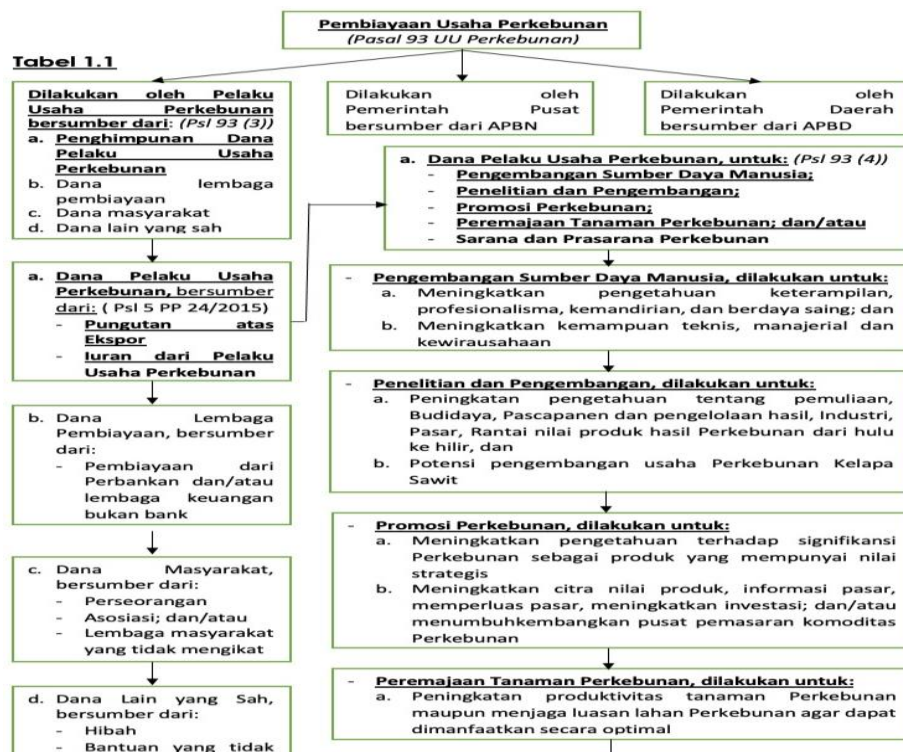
Pembiayaan Usaha Perkebunan
(Pasal 93 UU Perkebunan)

Tabel 1.1

Dilakukan oleh Pelaku Usaha Perkebunan bersumber dari: (Psl 93 (3))
a. Penghimpunan Dana Pelaku Usaha Perkebunan
b. Dana lembaga pembiayaan
c. Dana masyarakat
d. Dana lain yang sah

Dilakukan oleh Pemerintah Pusat bersumber dari APBN

Dilakukan oleh Pemerintah Daerah bersumber dari APBD

a. Dana Pelaku Usaha Perkebunan, untuk: (Psl 93 (4))
- Pengembangan Sumber Daya Manusia;
- Penelitian dan Pengembangan;
- Promosi Perkebunan;
- Peremajaan Tanaman Perkebunan; dan/atau
- Sarana dan Prasarana Perkebunan

a. Dana Pelaku Usaha Perkebunan, bersumber dari: ( Psl 5 PP 24/2015)
- Pungutan atas Ekspor
- Iuran dari Pelaku Usaha Perkebunan

b. Dana Lembaga Pembiayaan, bersumber dari:
- Pembiayaan dari Perbankan dan/atau lembaga keuangan bukan bank

c. Dana Masyarakat, bersumber dari:
- Perseorangan
- Asosiasi; dan/atau
- Lembaga masyarakat yang tidak mengikat

d. Dana Lain yang Sah, bersumber dari:
- Hibah
- Bantuan yang tidak

- Pengembangan Sumber Daya Manusia, dilakukan untuk:
a. Meningkatkan pengetahuan keterampilan, profesionalisma, kemandirian, dan berdaya saing; dan
b. Meningkatkan kemampuan teknis, manajerial dan kewirausahaan

- Penelitian dan Pengembangan, dilakukan untuk:
a. Peningkatan pengetahuan tentang pemuliaan, Budidaya, Pascapanen dan pengelolaan hasil, Industri, Pasar, Rantai nilai produk hasil Perkebunan dari hulu ke hilir, dan
b. Potensi pengembangan usaha Perkebunan Kelapa Sawit

- Promosi Perkebunan, dilakukan untuk:
a. Meningkatkan pengetahuan terhadap signifikansi Perkebunan sebagai produk yang mempunyai nilai strategis
b. Meningkatkan citra nilai produk, informasi pasar, memperluas pasar, meningkatkan investasi; dan/atau menumbuhkembangkan pusat pemasaran komoditas Perkebunan

- Peremajaan Tanaman Perkebunan, dilakukan untuk:
a. Peningkatan produktivitas tanaman Perkebunan maupun menjaga luasan lahan Perkebunan agar dapat dimanfaatkan secara optimal